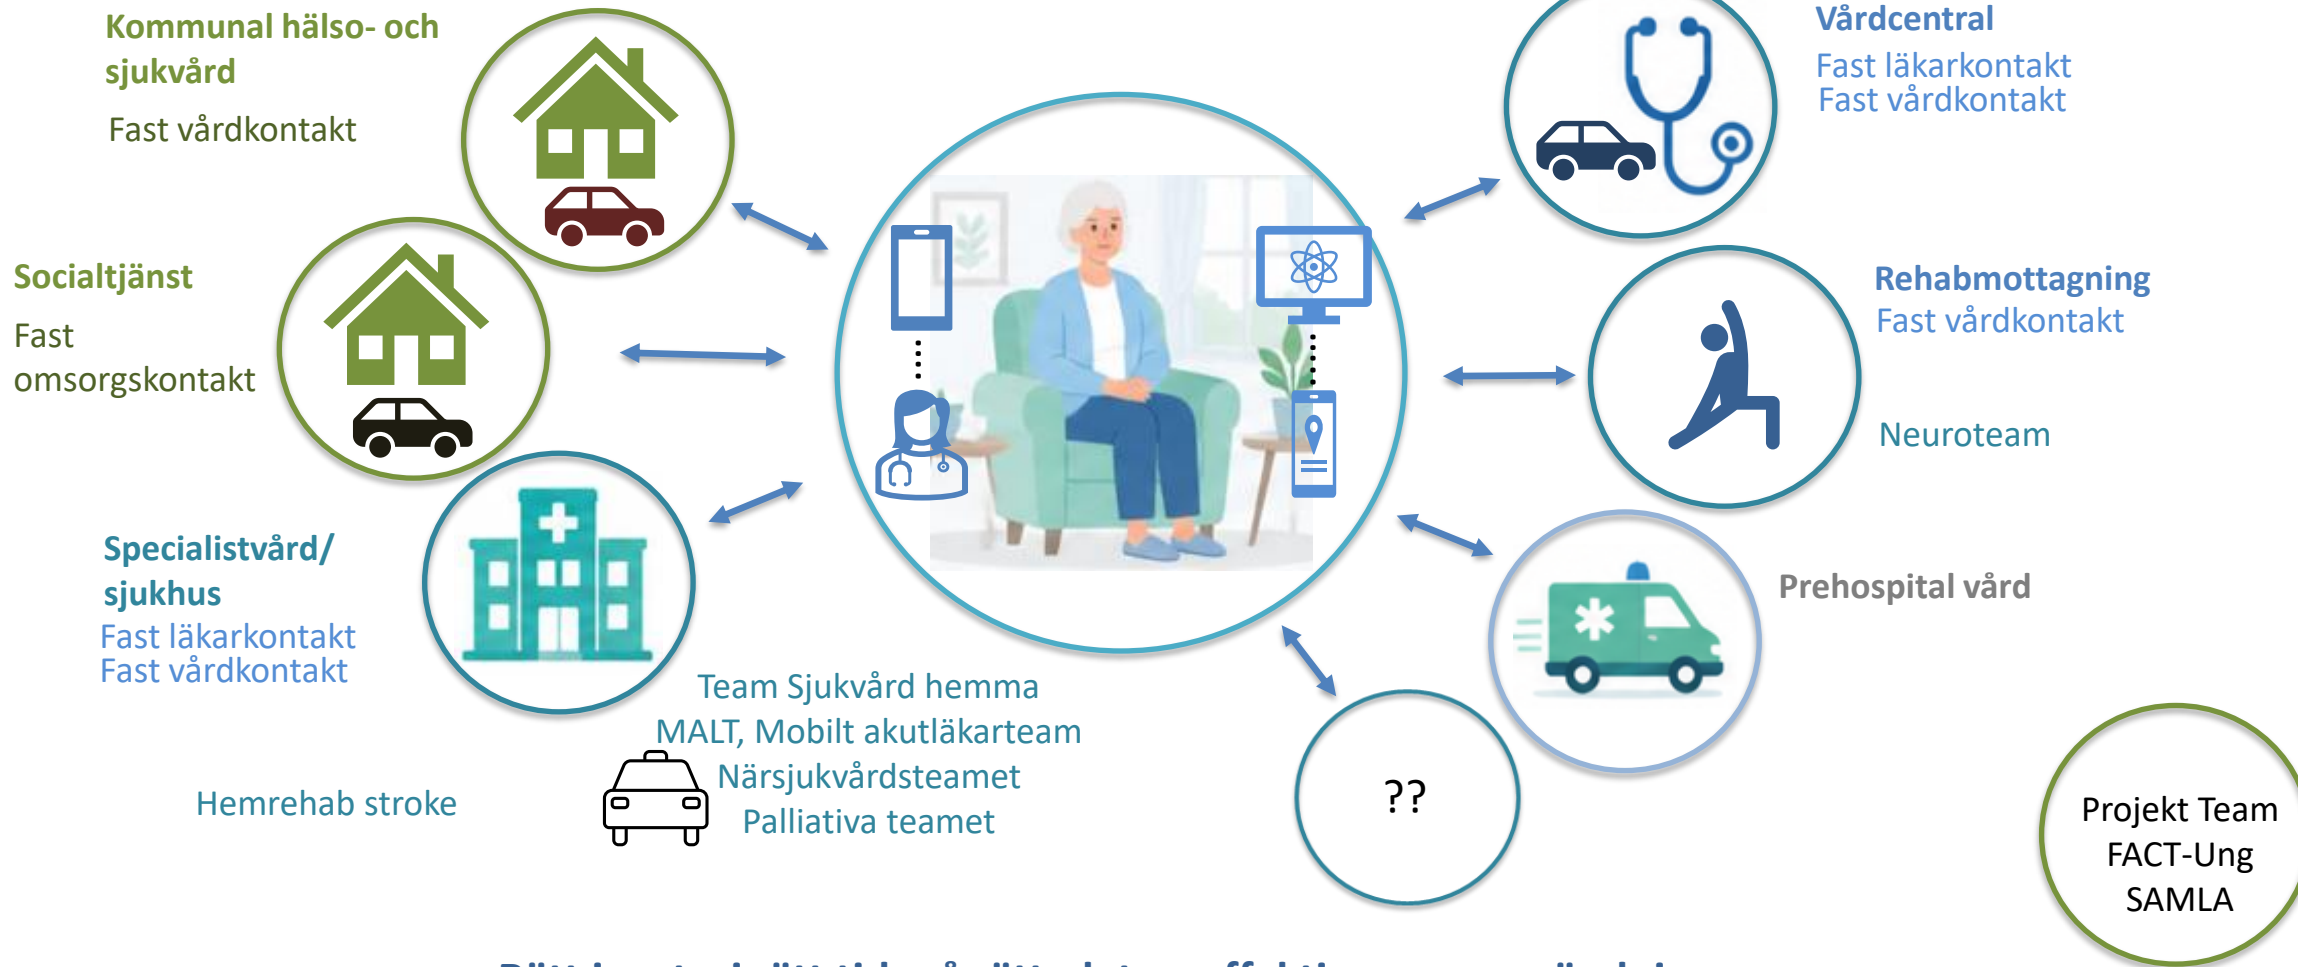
Kommunal hälso- och sjukvård

Fast vårdkontakt

Socialtjänst

Fast omsorgskontakt

Specialistvård/ sjukhus

Fast läkarkontakt
Fast vårdkontakt

Hemrehab stroke

Team Sjukvård hemma
MALT, Mobilt akutläkarteam
Närsjukvårdsteamet
Palliativa teamet

Vårdcentral

Fast läkarkontakt
Fast vårdkontakt

Rehabmottagning
Fast vårdkontakt

Neuroteam

Prehospital vård

??

Projekt Team
FACT-Ung
SAMLA

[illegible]